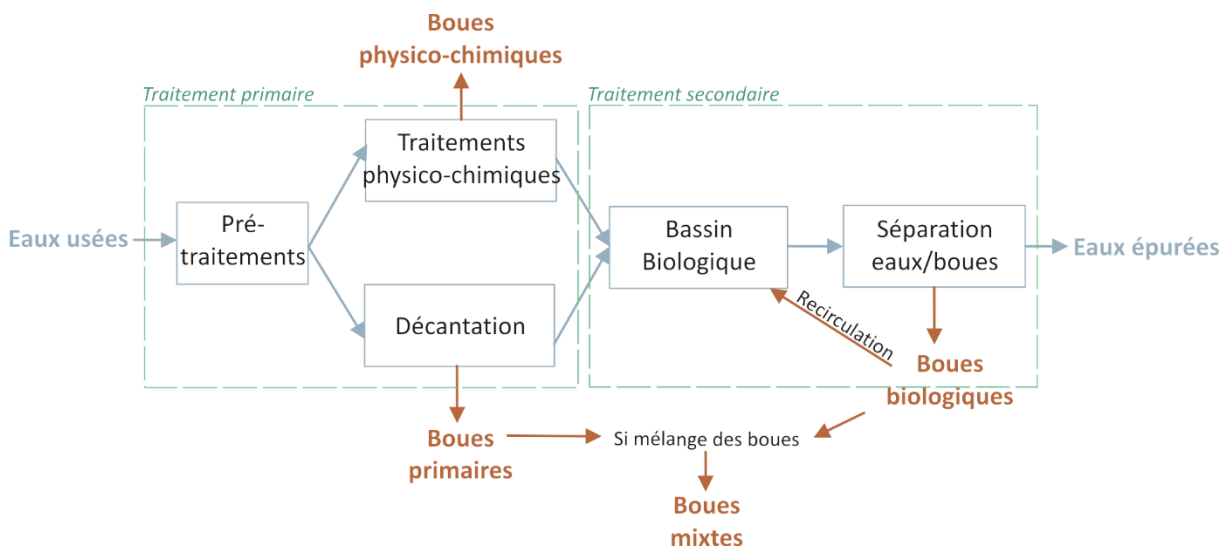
Boues physico-chimiques

Traitement primaire

Traitement secondaire

Eaux usées

Pré-traitements

Traitements physico-chimiques

Décantation

Bassin Biologique

Séparation eaux/boues

Eaux épurées

Recirculation

Boues biologiques

Boues primaires

Si mélange des boues

Boues mixtes